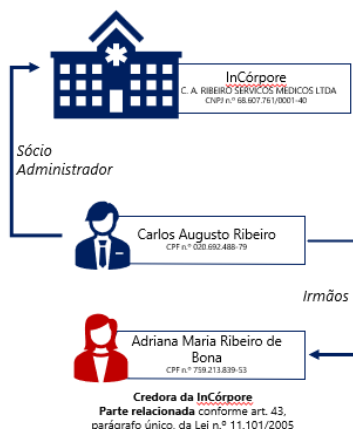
InCórpore
C. A. RIBEIRO SERVIÇOS MÉDICOS LTDA
CNPJ n.º 68.607.761/0001-40

Sócio Administrador

Carlos Augusto Ribeiro
CPF n.º 020.692.488-79

Irmãos

Adriana Maria Ribeiro de Bona
CPF n.º 759.213.839-53

Credora da InCórpore
Parte relacionada conforme art. 43, parágrafo único, da Lei n.º 11.101/2005